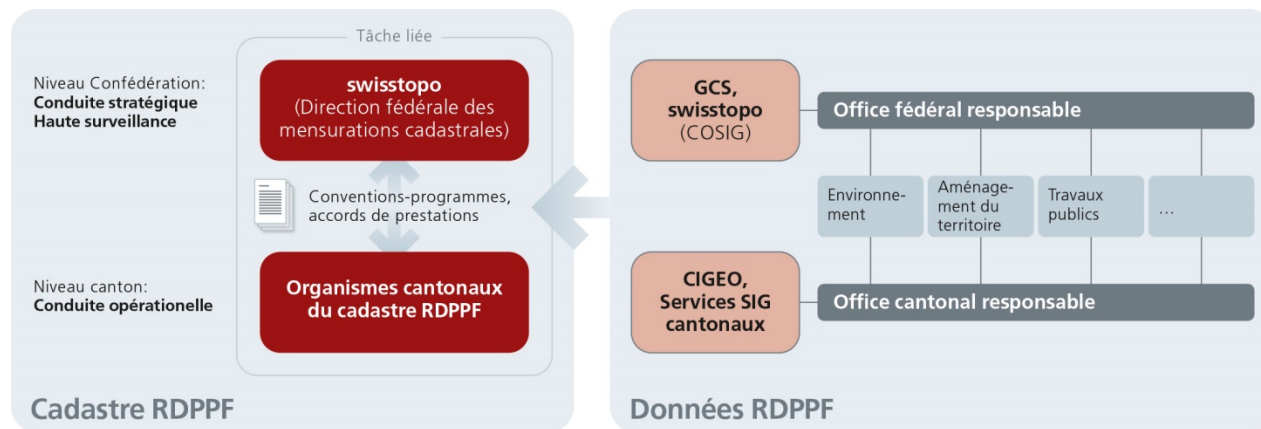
Niveau Confédération:
**Conduite stratégique**
**Haute surveillance**

Tâche liée

**swisstopo**
(Direction fédérale des mensurations cadastrales)

Conventions-programmes, accords de prestations

**Organismes cantonaux du cadastre RDPPF**

Niveau canton:
**Conduite opérationelle**

Cadastre RDPPF

**GCS, swisstopo**
(COSIG)

**Office fédéral responsable**

Environnement

Aménagement du territoire

Travaux publics

...

**CIGEO, Services SIG cantonaux**

**Office cantonal responsable**

Données RDPPF